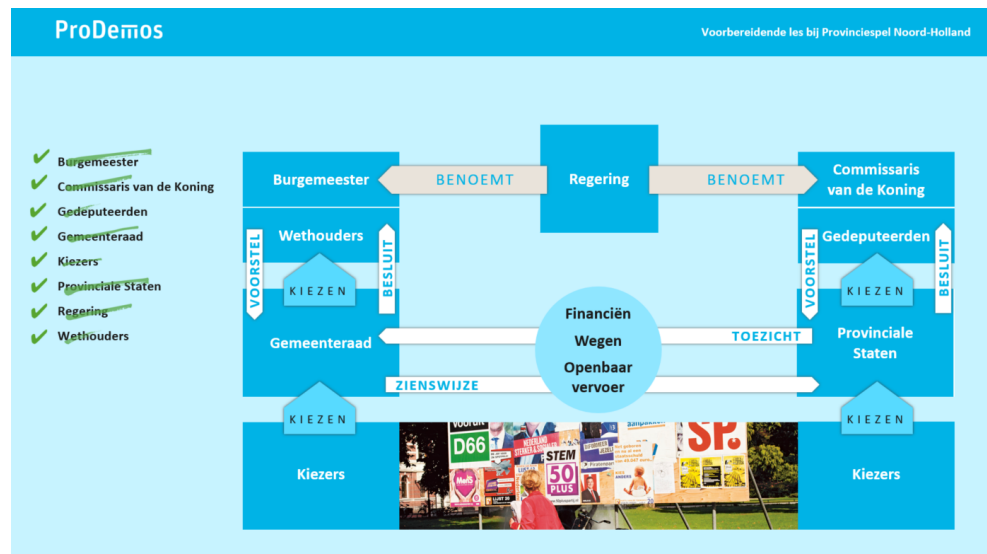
ProDemos

Voorbereidende les bij Provinciespel Noord-Holland

✔ Burgemeester
✔ Commissaris van de Koning
✔ Gedeputeerden
✔ Gemeenteraad
✔ Kiezers
✔ Provinciale Staten
✔ Regering
✔ Wethouders

Burgemeester

BENOEMT

Regering

BENOEMT

Commissaris van de Koning

Wethouders

VOORSTEL

BESLUIT

KIEZEN

Gemeenteraad

Gedeputeerden

VOORSTEL

BESLUIT

KIEZEN

Provinciale Staten

Financiën
Wegen
Openbaar vervoer

TOEZICHT

ZIENSWIJZE

KIEZEN

KIEZEN

Kiezers

Kiezers

D66

STEM

50 PLUS

SP